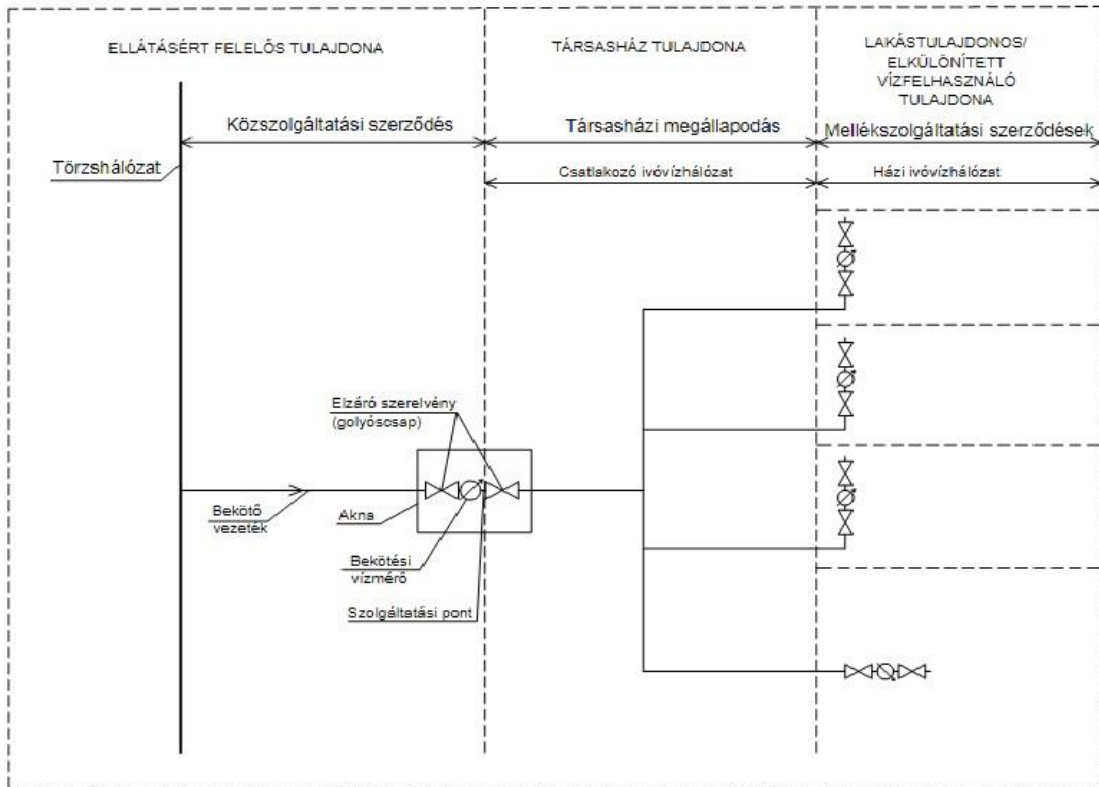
ELLÁTÁSÉRT FELELŐS TULAJDONA

TÁRSASHÁZ TULAJDONA

LAKÁSTULAJDONOS/ ELKÜLÖNÍTETT VÍZFELHASZNÁLÓ TULAJDONA

Közszolgáltatási szerződés

Társasházi megállapodás

Mellékszolgáltatási szerződések

Törzshálózat

Csatlakozó ivóvízhálózat

Házi ivóvízhálózat

Elzáró szerelvény (golyóscsap)

Bekötő vezeték

Akna

Bekötési vízmérő

Szolgáltatási pont